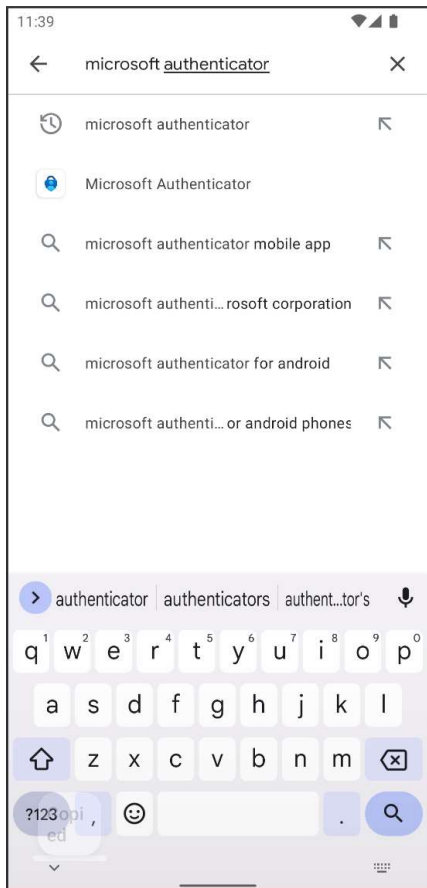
11:39

microsoft authenticator

microsoft authenticator

Microsoft Authenticator

microsoft authenticator mobile app

microsoft authenti... rosoft corporation

microsoft authenticator for android

microsoft authenti... or android phones

authenticator | authenticators | authent...tor's

q w e r t y u i o p
1 2 3 4 5 6 7 8 9 0

a s d f g h j k l

z x c v b n m

?123 ,

.

Copied